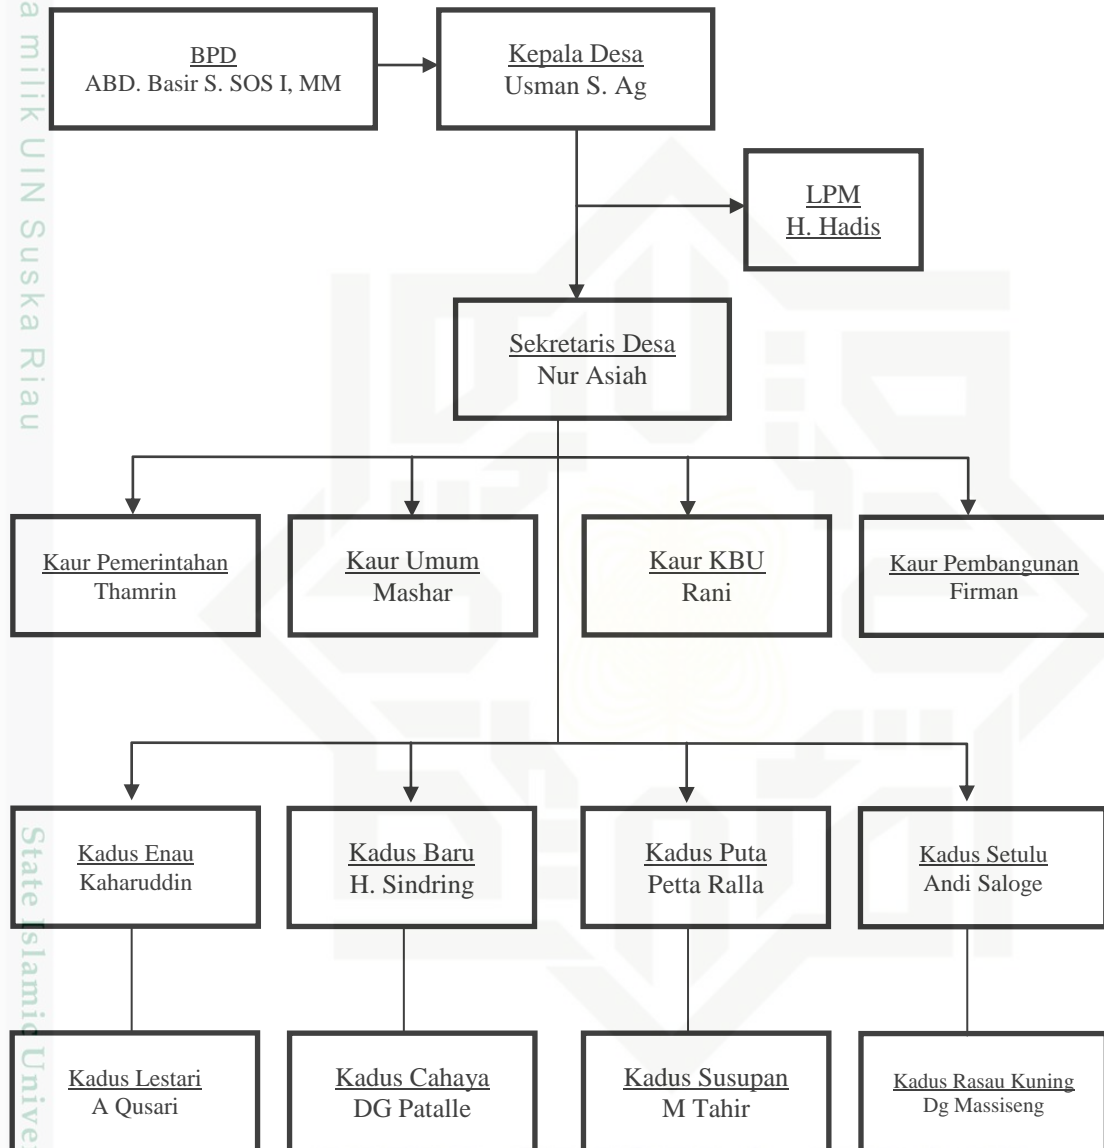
a milik UIN Suska Riau

BPD
ABD. Basir S. SOS I, MM

Kepala Desa
Usman S. Ag

LPM
H. Hadis

Sekretaris Desa
Nur Asiah

Kaur Pemerintahan
Thamrin

Kaur Umum
Mashar

Kaur KBU
Rani

Kaur Pembangunan
Firman

Kadus Enau
Kaharuddin

Kadus Baru
H. Sindring

Kadus Puta
Petta Ralla

Kadus Setulu
Andi Saloge

Kadus Lestari
A Qusari

Kadus Cahaya
DG Patalle

Kadus Susupan
M Tahir

Kadus Rasau Kuning
Dg Massiseng

State Islamic Unive